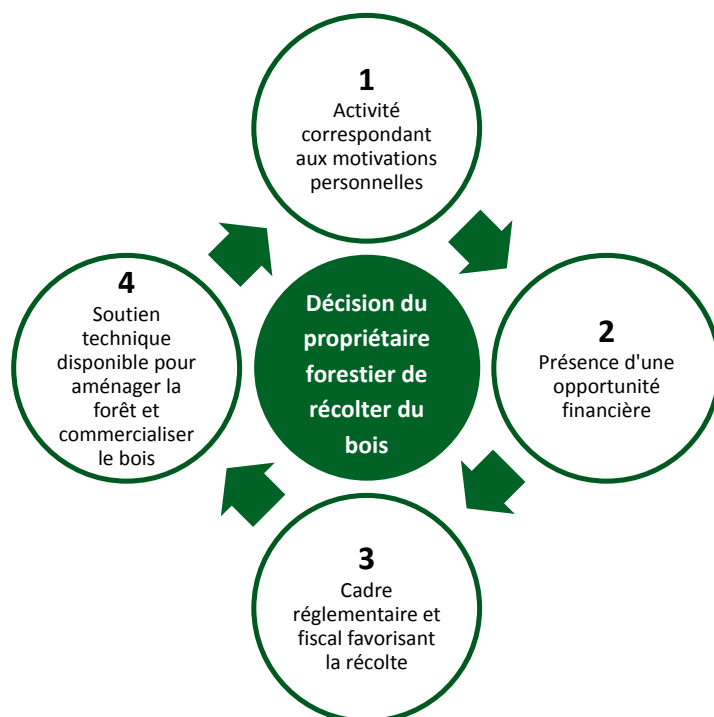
1
Activité correspondant aux motivations personnelles

4
Soutien technique disponible pour aménager la forêt et commercialiser le bois

Décision du propriétaire forestier de récolter du bois

2
Présence d'une opportunité financière

3
Cadre réglementaire et fiscal favorisant la récolte